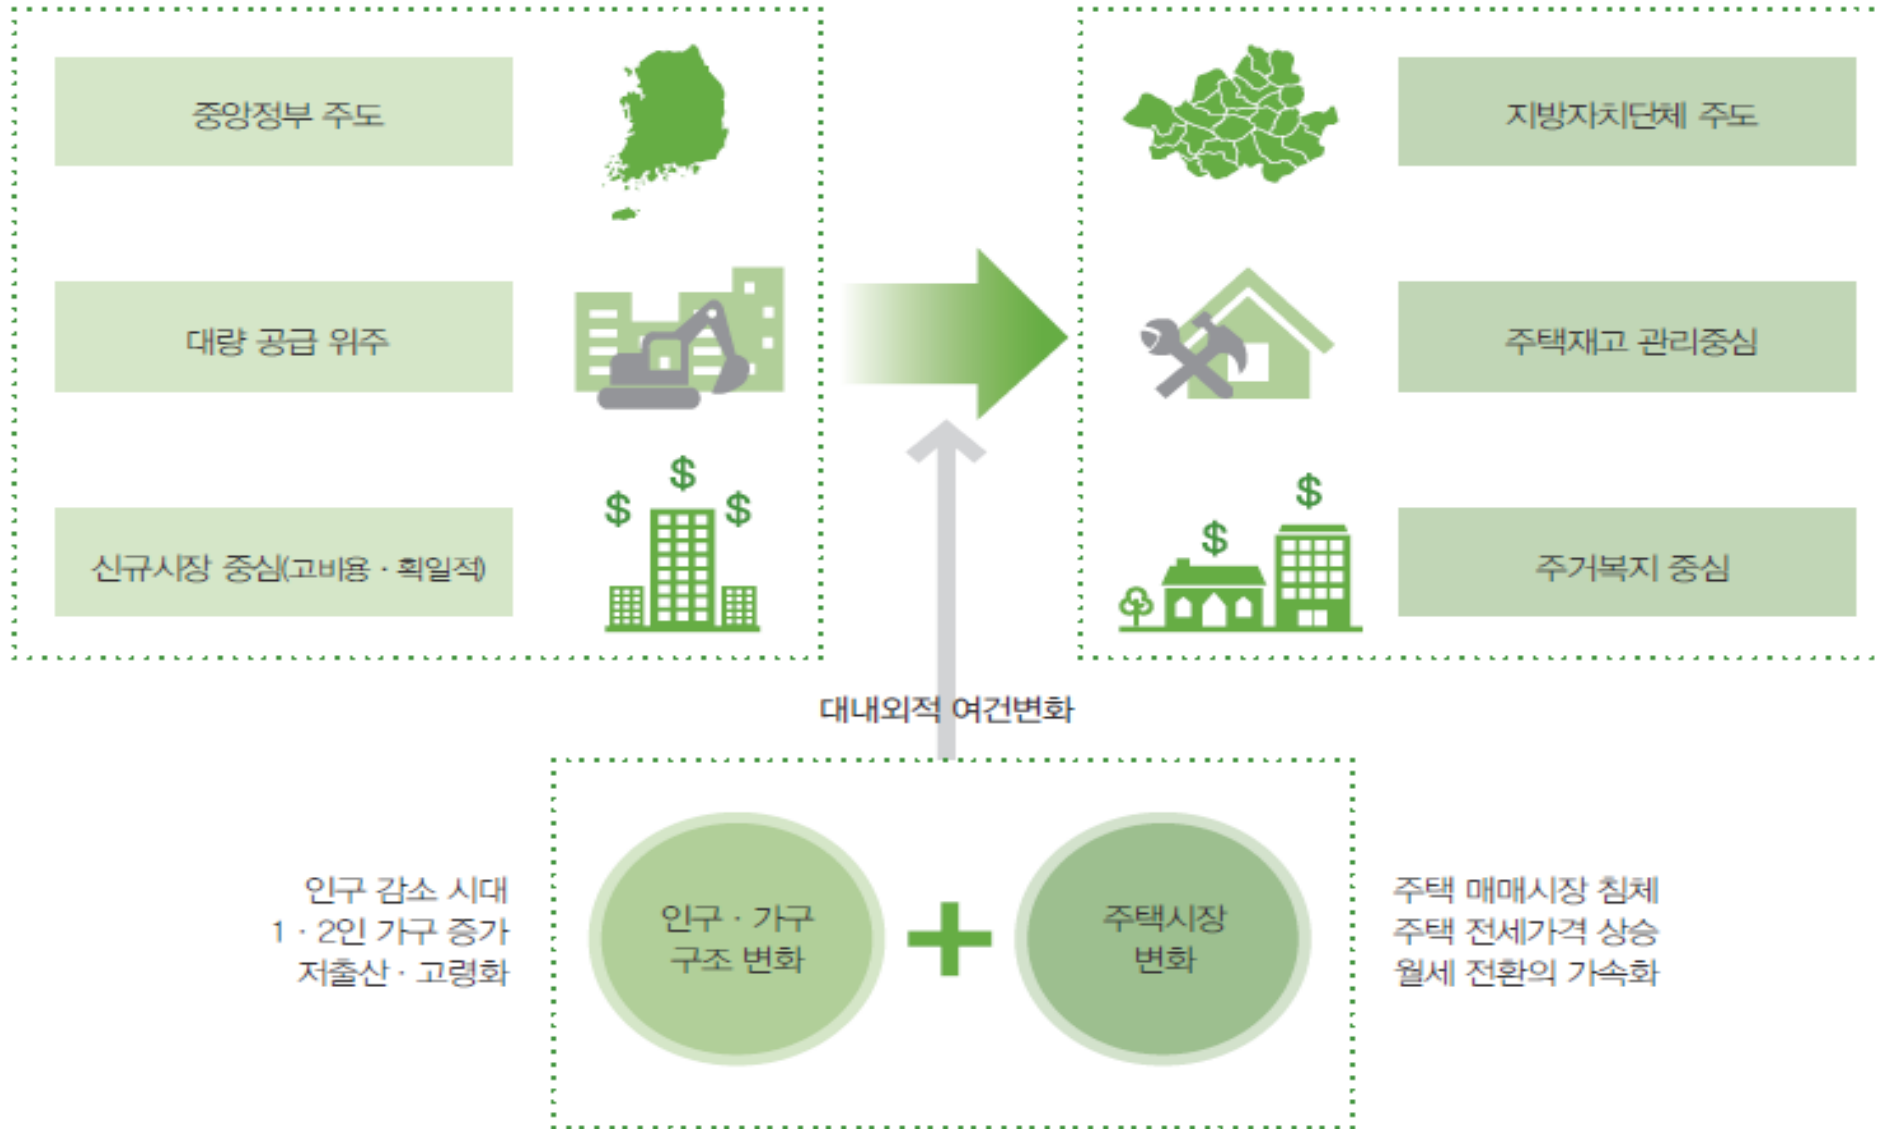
중앙정부 주도

대량 공급 위주

신규시장 중심(고비용 · 획일적)

$ $ $

지방자치단체 주도

주택재고 관리중심

주거복지 중심

$ $

대내외적 여건변화

인구 감소 시대
1 · 2인 가구 증가
저출산 · 고령화

인구 · 가구 구조 변화

주택시장 변화

주택 매매시장 침체
주택 전세가격 상승
월세 전환의 가속화